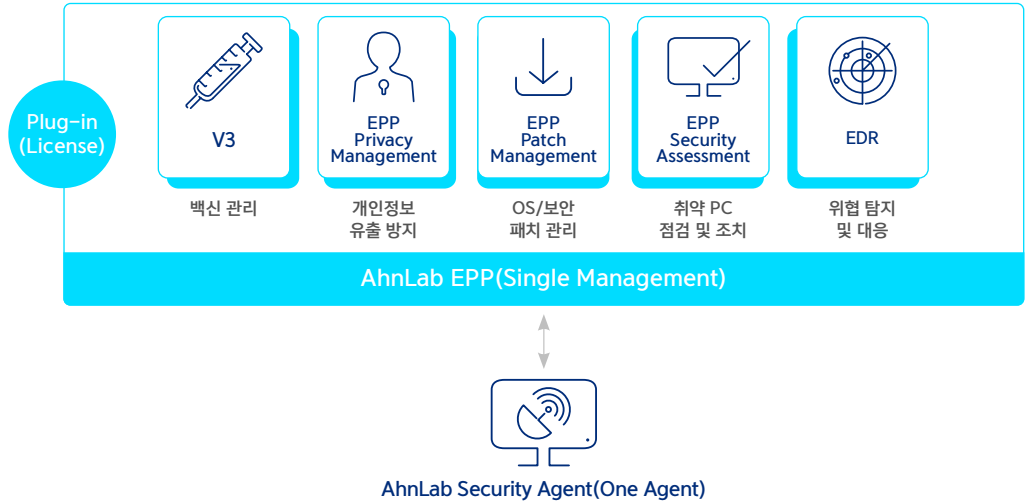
Plug-in (License)

V3

백신 관리

EPP Privacy Management

개인정보 유출 방지

EPP Patch Management

OS/보안 패치 관리

EPP Security Assessment

취약 PC 점검 및 조치

EDR

위협 탐지 및 대응

AhnLab EPP(Single Management)

AhnLab Security Agent(One Agent)